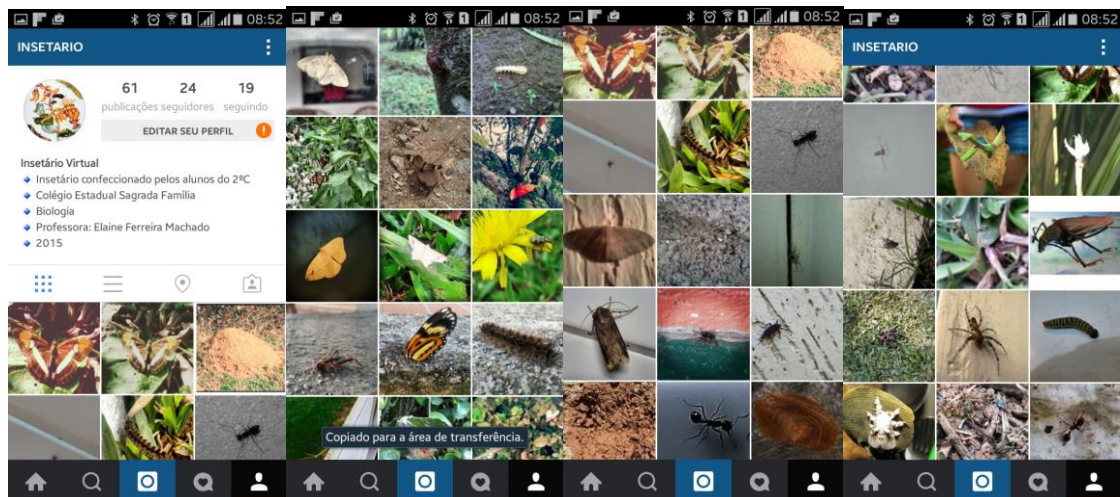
08:52

INSETARIO

61 publicações
24 seguidores
19 seguindo

EDITAR SEU PERFIL

Insetário Virtual
Insetário confeccionado pelos alunos do 2ºC
Colégio Estadual Sagrada Família
Biologia
Professora: Elaine Ferreira Machado
2015

08:52

Copiado para a área de transferência.

08:52

08:52

INSETARIO